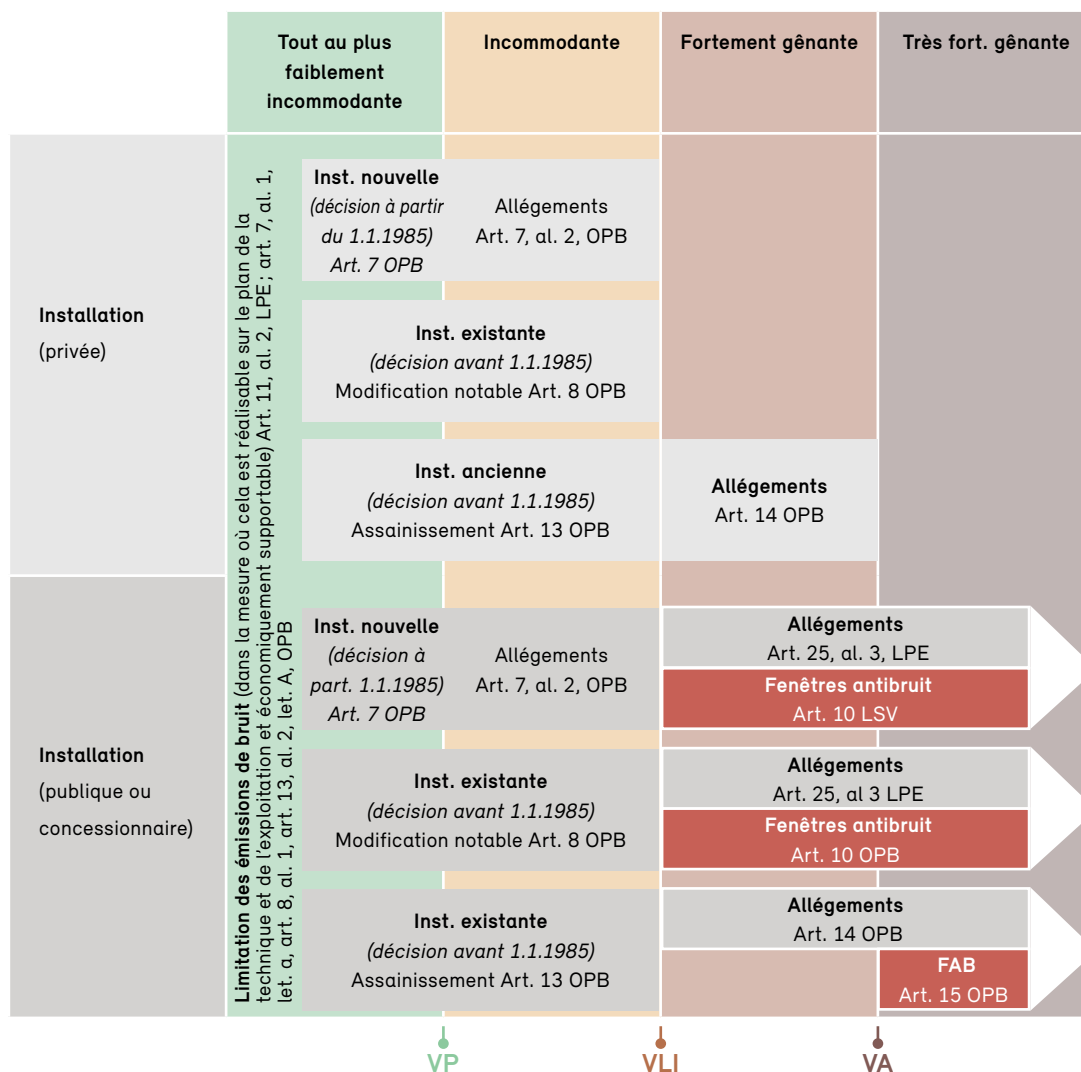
Tout au plus faiblement incommodante

Incommodante

Fortement gênante

Très fort. gênante

Installation
(privée)

Installation
(publique ou concessionnaire)

Limitation des émissions de bruit (dans la mesure où cela est réalisable sur le plan de la technique et de l'exploitation et économiquement supportable) Art. 11, al. 2, LPE ; art. 7, al. 1, let. a, art. 8, al. 1, art. 13, al. 2, let. A, OPB

Inst. nouvelle
(décision à partir du 1.1.1985)
Art. 7 OPB

Allégements
Art. 7, al. 2, OPB

Inst. existante
(décision avant 1.1.1985)
Modification notable Art. 8 OPB

Inst. ancienne
(décision avant 1.1.1985)
Assainissement Art. 13 OPB

Allégements
Art. 14 OPB

Inst. nouvelle
(décision à part. 1.1.1985)
Art. 7 OPB

Allégements
Art. 7, al. 2, OPB

Allégements
Art. 25, al. 3, LPE

Fenêtres antibruit
Art. 10 LSV

Inst. existante
(décision avant 1.1.1985)
Modification notable Art. 8 OPB

Allégements
Art. 25, al 3 LPE

Fenêtres antibruit
Art. 10 OPB

Inst. existante
(décision avant 1.1.1985)
Assainissement Art. 13 OPB

Allégements
Art. 14 OPB

FAB
Art. 15 OPB

VP

VLI

VA